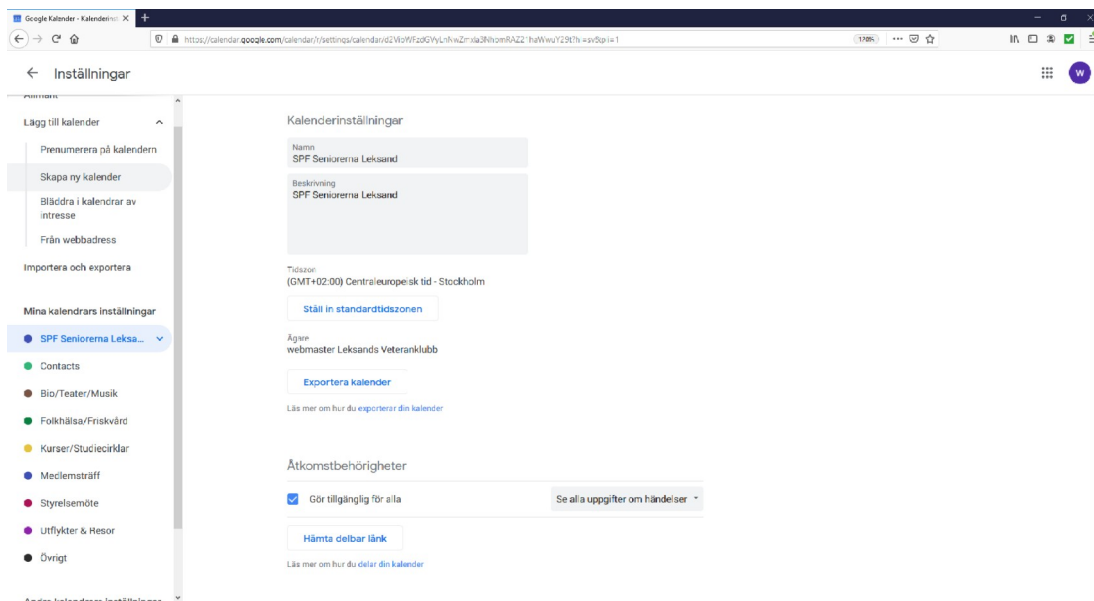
Google Kalender - Kalenderins ×

https://calendar.google.com/calendar/r/settings/calendar/d2VoWFzdGVyLnfwZmxla3NhomRAZ21haWwuY29t?hl=sv&tab=1

170%

Inställningar

W

Allmänt

Lägg till kalender

Prenumerera på kalendern

Skapa ny kalender

Bläddra i kalendrar av intresse

Från webbadress

Importera och exportera

Mina kalendrars inställningar

SPF Seniorerna Leksa...

Contacts

Bio/Teater/Musik

Folkhälsa/Friskvård

Kurser/Studiecirklar

Medlemsträff

Styrelsemöte

Utflykter & Resor

Övrigt

Andra kalendrars inställningar

Kalenderinställningar

Namn
SPF Seniorerna Leksand

Beskrivning
SPF Seniorerna Leksand

Tidszon
(GMT+02:00) Centraleuropeisk tid - Stockholm

Ställ in standardtidszonen

Ägare
webmaster Leksands Veteranklubb

Exportera kalender

Läs mer om hur du exporterar din kalender

Åtkomstbehörigheter

Gör tillgänglig för alla

Se alla uppgifter om händelser

Hämta delbar länk

Läs mer om hur du delar din kalender